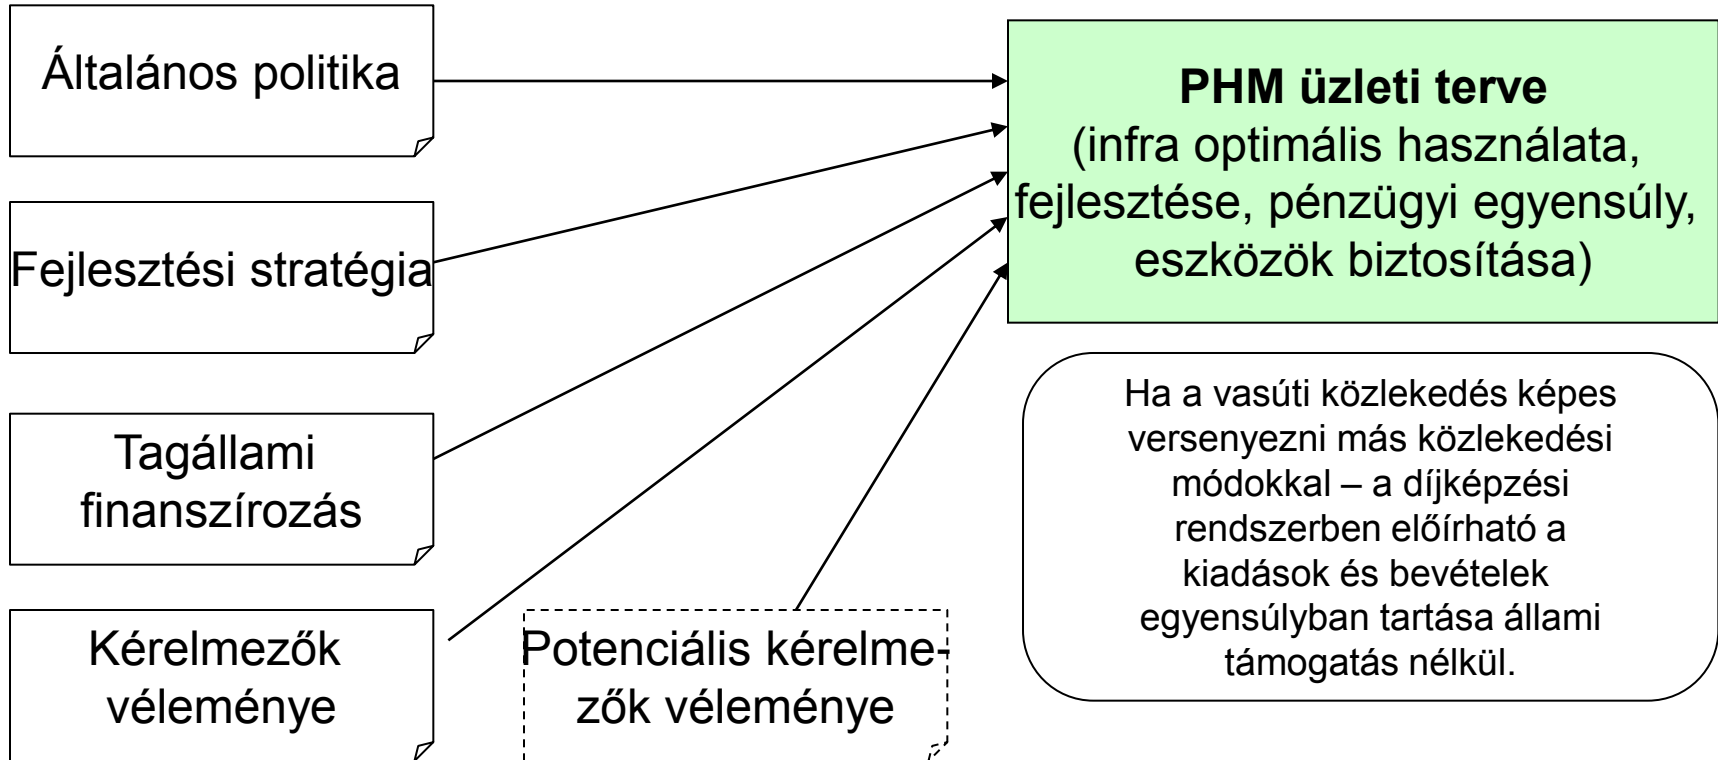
Általános politika

Fejlesztési stratégia

Tagállami finanszírozás

Kérelmezők véleménye

Potenciális kérelmezők véleménye

**PHM üzleti terve**
(infra optimális használata, fejlesztése, pénzügyi egyensúly, eszközök biztosítása)

Ha a vasúti közlekedés képes versenyezni más közlekedési módokkal – a díjképzési rendszerben előírható a kiadások és bevételek egyensúlyban tartása állami támogatás nélkül.